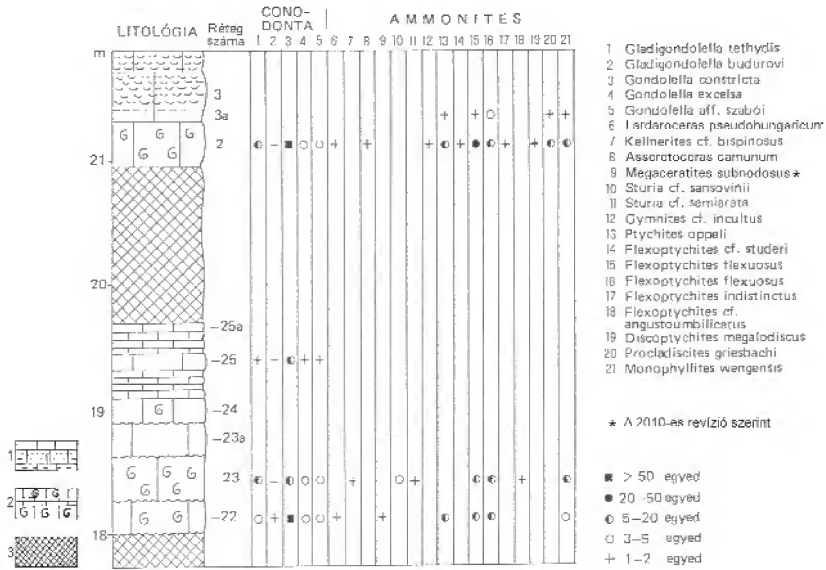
LITOLÓGIA

Réteg száma

CONO-DONTA

AMMONITES

1 2 3 4 5 6 7 8 9 10 11 12 13 14 15 16 17 18 19 20 21

m

3

3a

2

21

20

–25a

–25

19

–24

–23a

23

–22

18

1

2

3

1 Gladigondolella tethydis
2 Gladigondolella budurovi
3 Gondolella constricta
4 Gondolella excelsa
5 Gondolella aff. szabói
6 Lardaroceras pseudohungaricum
7 Kellnerites cf. bispinosus
8 Asseretoceras camunum
9 Megaceratites subnodosus ⁎
10 Sturia cf. sansovinii
11 Sturia cf. semiarata
12 Gymnites cf. incultus
13 Ptychites oppeli
14 Flexoptychites cf. studeri
15 Flexoptychites flexuosus
16 Flexoptychites flexuosus
17 Flexoptychites indistinctus
18 Flexoptychites cf. angustoumbilicatus
19 Discoptychites megalodiscus
20 Procladiscites griesbachi
21 Monophyllites wengensis

⁎ A 2010-es revízió szerint

■ > 50 egyed
● 20 -50 egyed
◐ 5–20 egyed
○ 3–5 egyed
+ 1–2 egyed